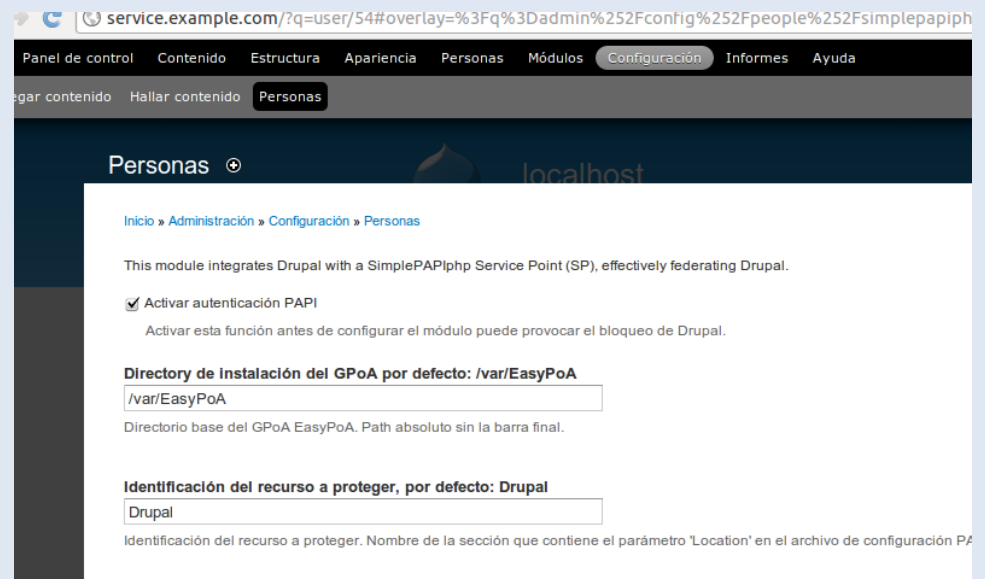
service.example.com/?q=user/54#overlay=%3Fq%3Dadmin%252Fconfig%252Fpeople%252Fsimplepapiph

Panel de control Contenido Estructura Apariencia Personas Módulos Configuración Informes Ayuda

egar contenido Hallar contenido Personas

Personas ⊕

localhost

Inicio » Administración » Configuración » Personas

This module integrates Drupal with a SimplePAPIphp Service Point (SP), effectively federating Drupal.

✔ Activar autenticación PAPI

Activar esta función antes de configurar el módulo puede provocar el bloqueo de Drupal.

Directory de instalación del GPoA por defecto: /var/EasyPoA

/var/EasyPoA

Directorio base del GPoA EasyPoA. Path absoluto sin la barra final.

Identificación del recurso a proteger, por defecto: Drupal

Drupal

Identificación del recurso a proteger. Nombre de la sección que contiene el parámetro 'Location' en el archivo de configuración PA